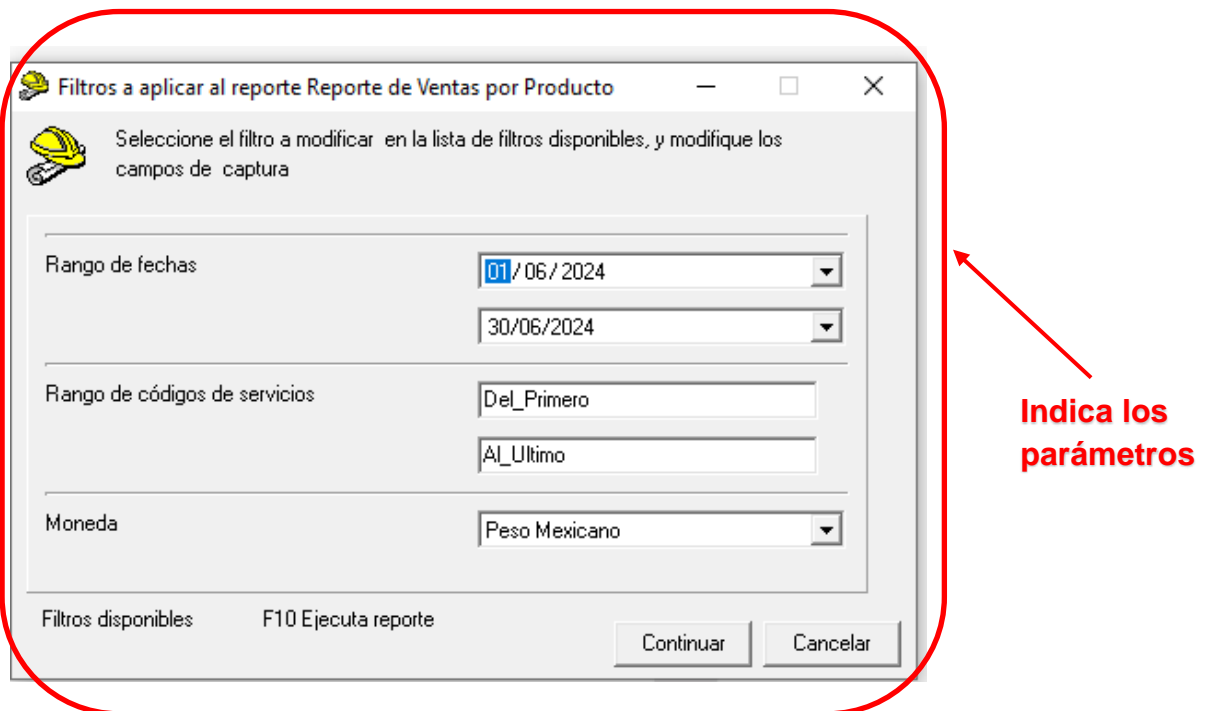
Filtros a aplicar al reporte Reporte de Ventas por Producto

Seleccione el filtro a modificar en la lista de filtros disponibles, y modifique los campos de captura

Rango de fechas
01/06/2024
30/06/2024

Rango de códigos de servicios
Del_Primero
Al_Ultimo

Moneda
Peso Mexicano

Filtros disponibles F10 Ejecuta reporte

Continuar Cancelar

Indica los parámetros